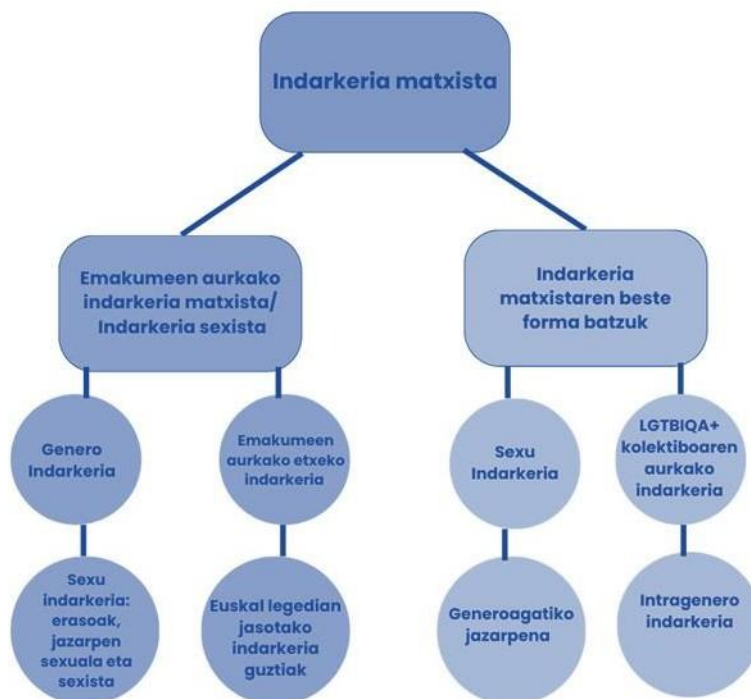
Indarkeria matxista

Emakumeen aurkako indarkeria matxista/ Indarkeria sexista

Indarkeria matxistaren beste forma batzuk

Genero Indarkeria

Emakumeen aurkako etxeko indarkeria

Sexu Indarkeria

LGTBIQA+ kolektiboaren aurkako indarkeria

Sexu indarkeria: erasoak, jazarpen sexuala eta sexista

Euskal legedian jasotako indarkeria guztiak

Generoagatiko jazarpena

Intragenero indarkeria